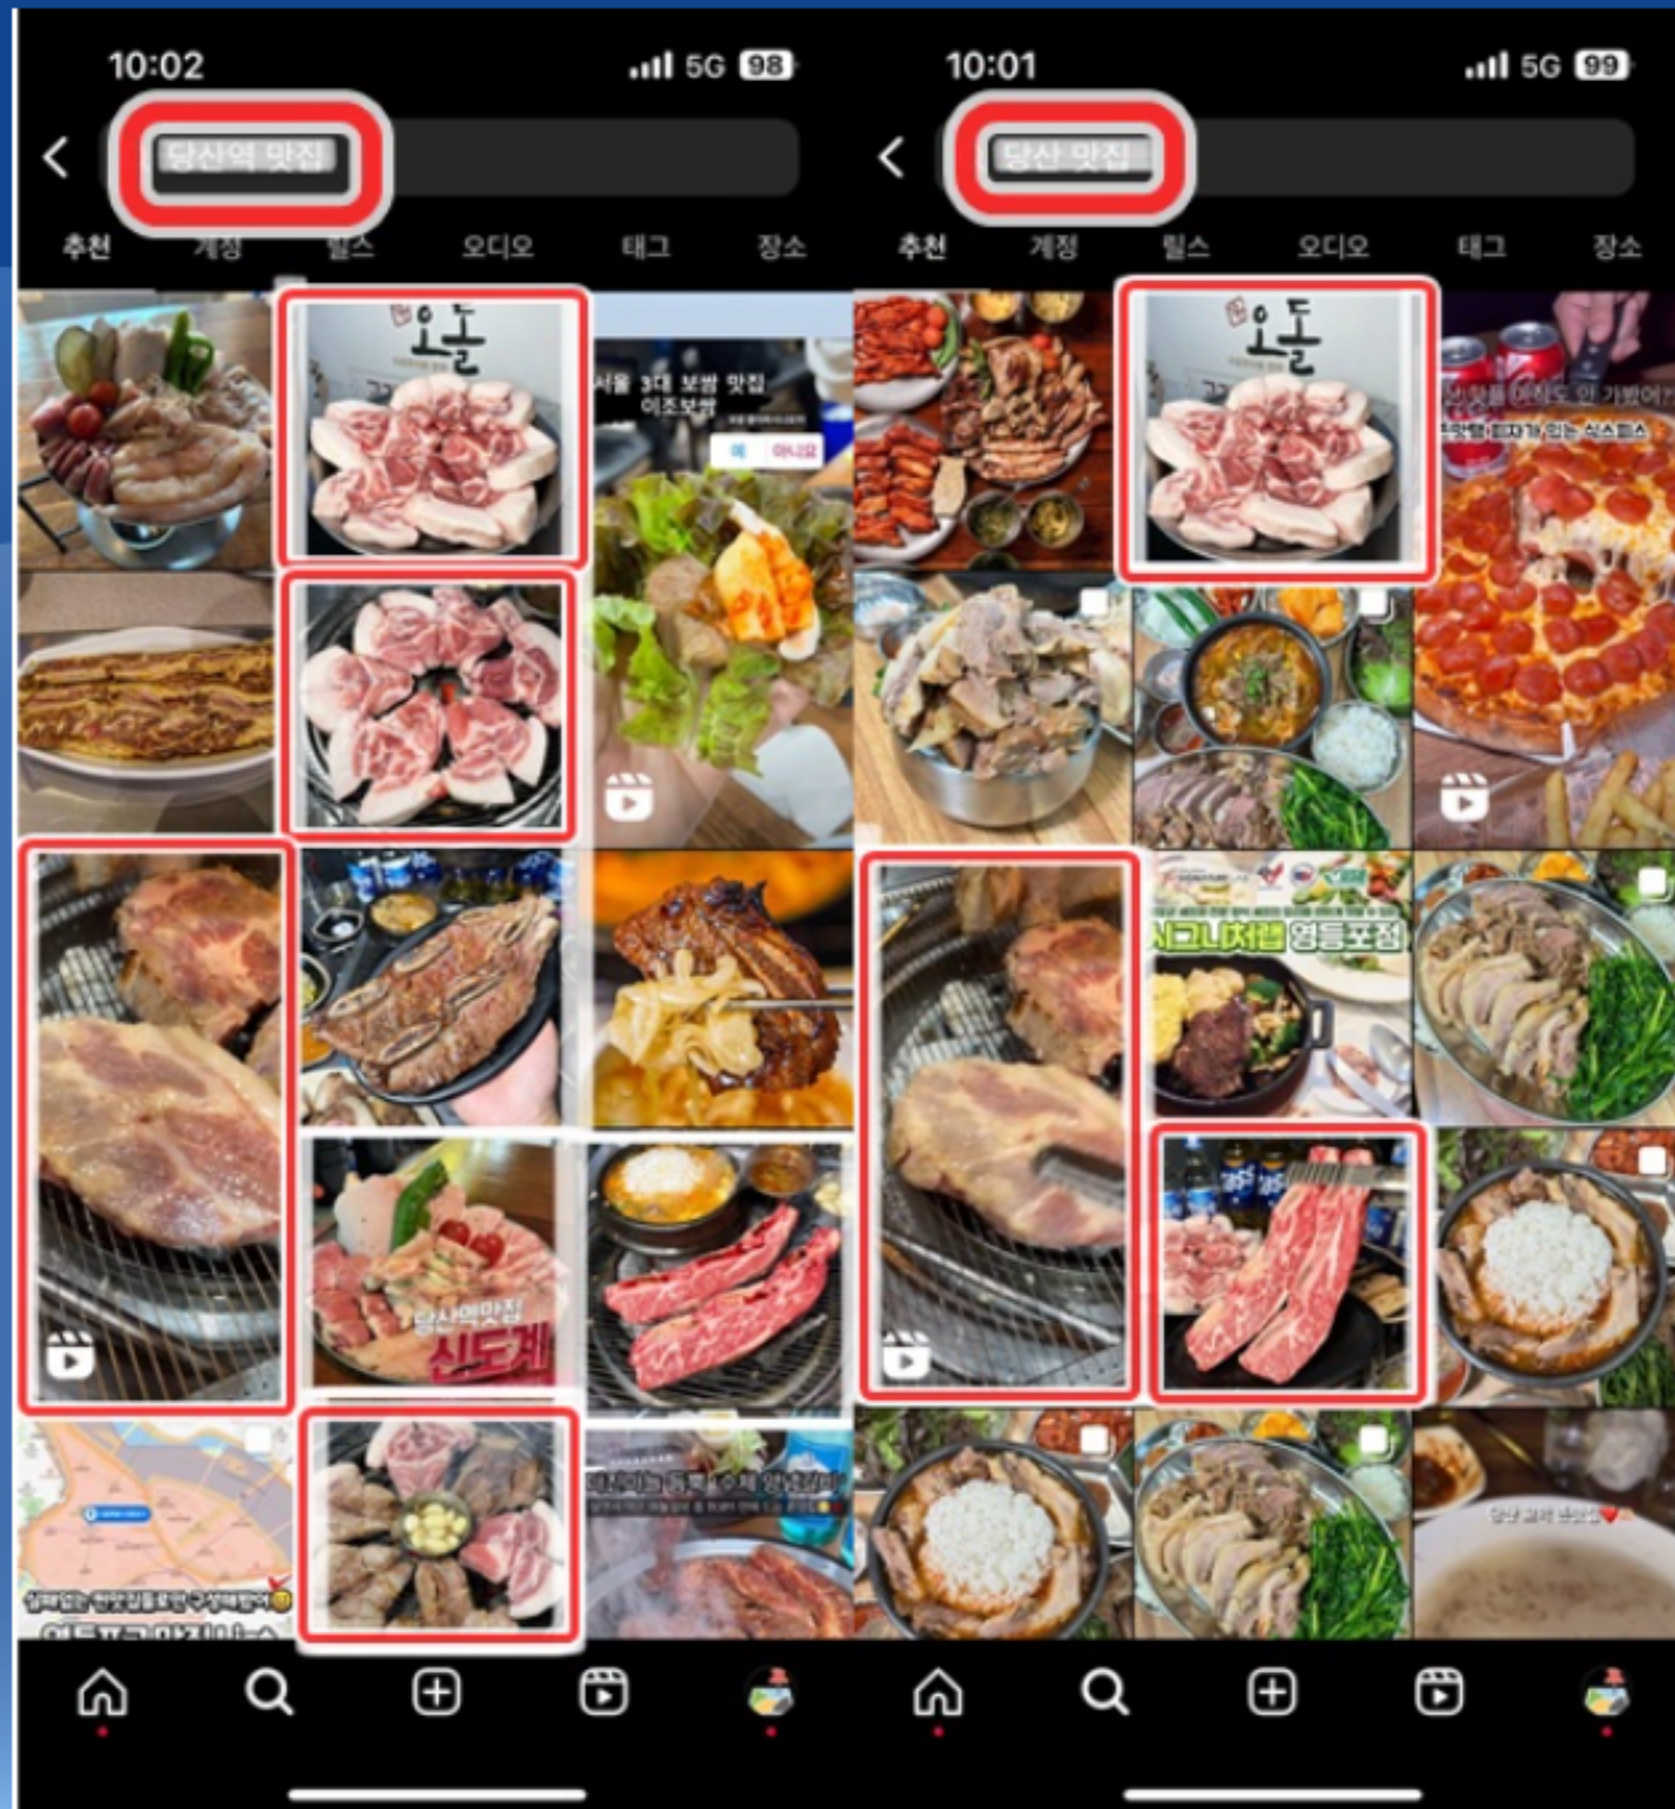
10:02

5G 98

당산역 맛집

추천 계정 릴스 오디오 태그 장소

오돌

서울 3대 보쌈 맛집 이조보쌈

예 아니요

당산역맛집 신도세

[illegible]

10:01

5G 99

당산 맛집

추천 계정 릴스 오디오 태그 장소

오돌

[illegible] 피자가 있는 식스피스

시그니처램 영등포점

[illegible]